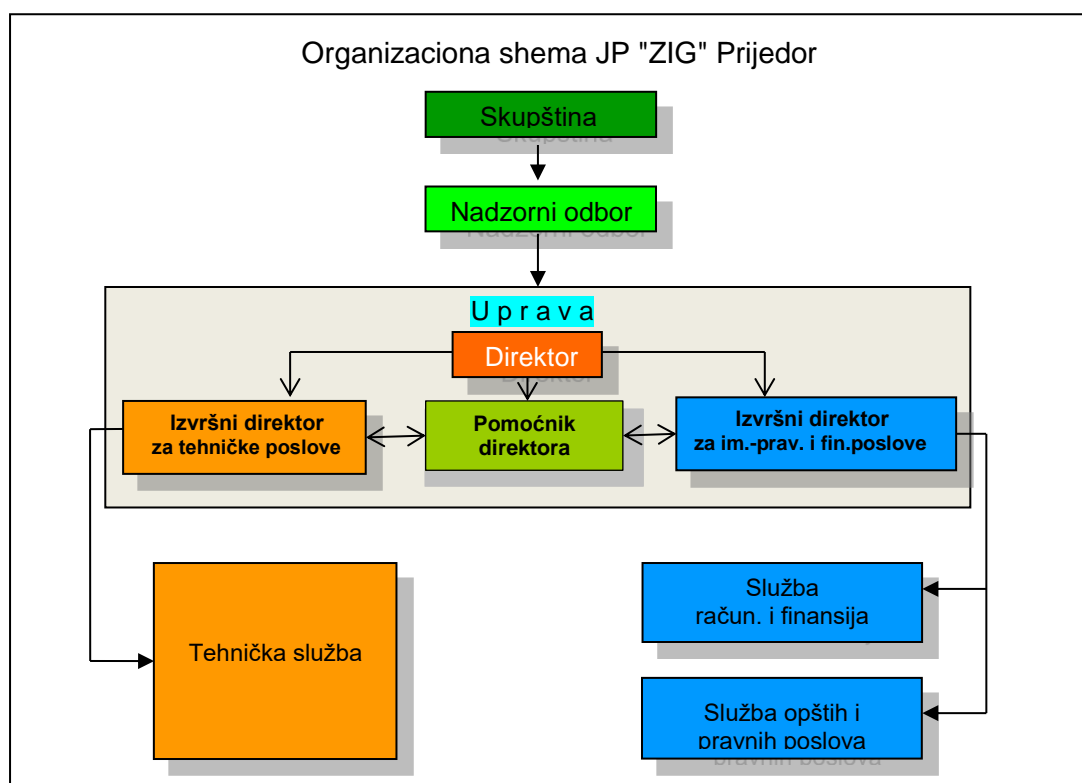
Organizaciona shema JP "ZIG" Prijedor

Skupština

Nadzorni odbor

U p r a v a

Direktor

Izvršni direktor za tehničke poslove

Pomoćnik direktora

Izvršni direktor za im.-prav. i fin.poslove

Tehnička služba

Služba račun. i finansija

Služba opštih i pravnih poslova